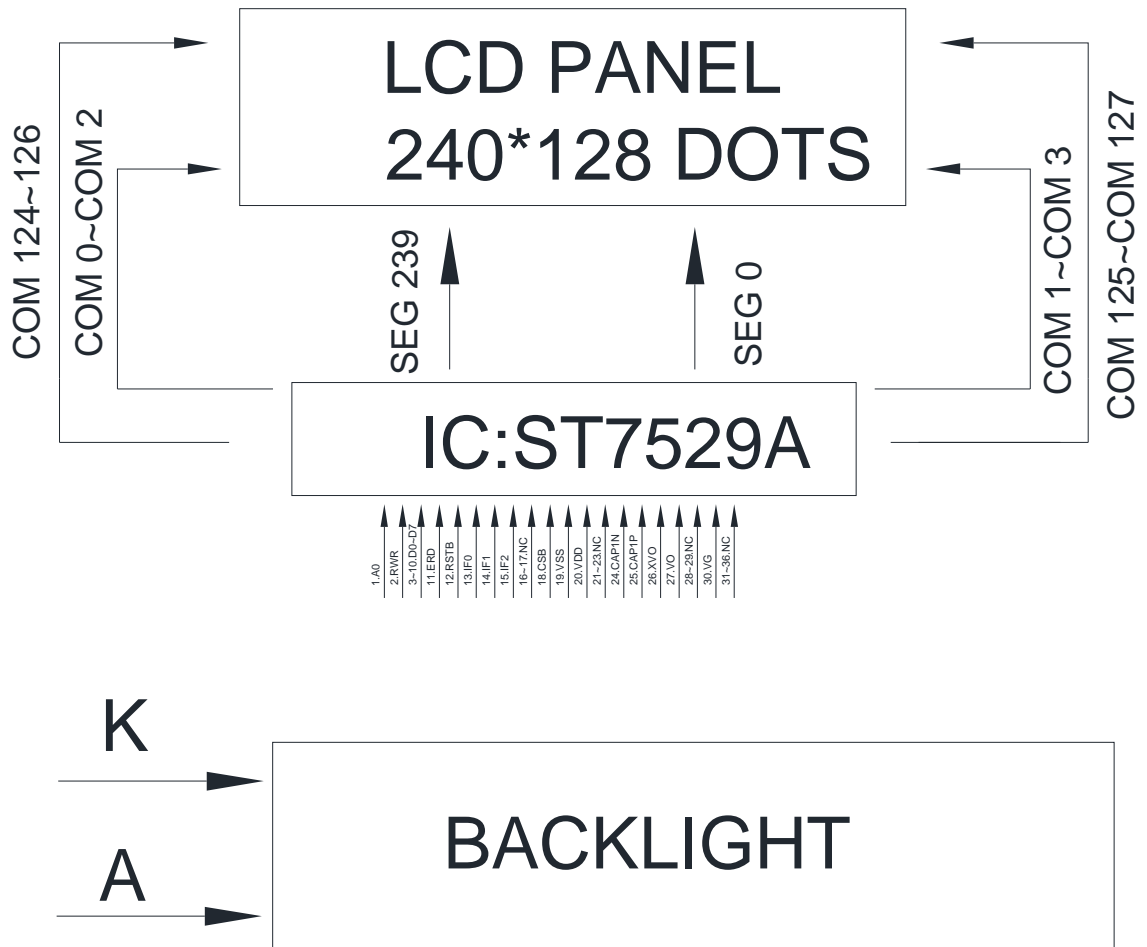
LCD PANEL
240*128 DOTS

COM 124~126
COM 0~COM 2
SEG 239
SEG 0
COM 1~COM 3
COM 125~COM 127

IC:ST7529A

1.A0
2.RWR
3~10.D0~D7
11.ERD
12.RSTB
13.IF0
14.IF1
15.IF2
16~17.NC
18.CSB
19.VSS
20.VDD
21~23.NC
24.CAP1N
25.CAP1P
26.XVO
27.VO
28~29.NC
30.VG
31~36.NC

K
A
BACKLIGHT